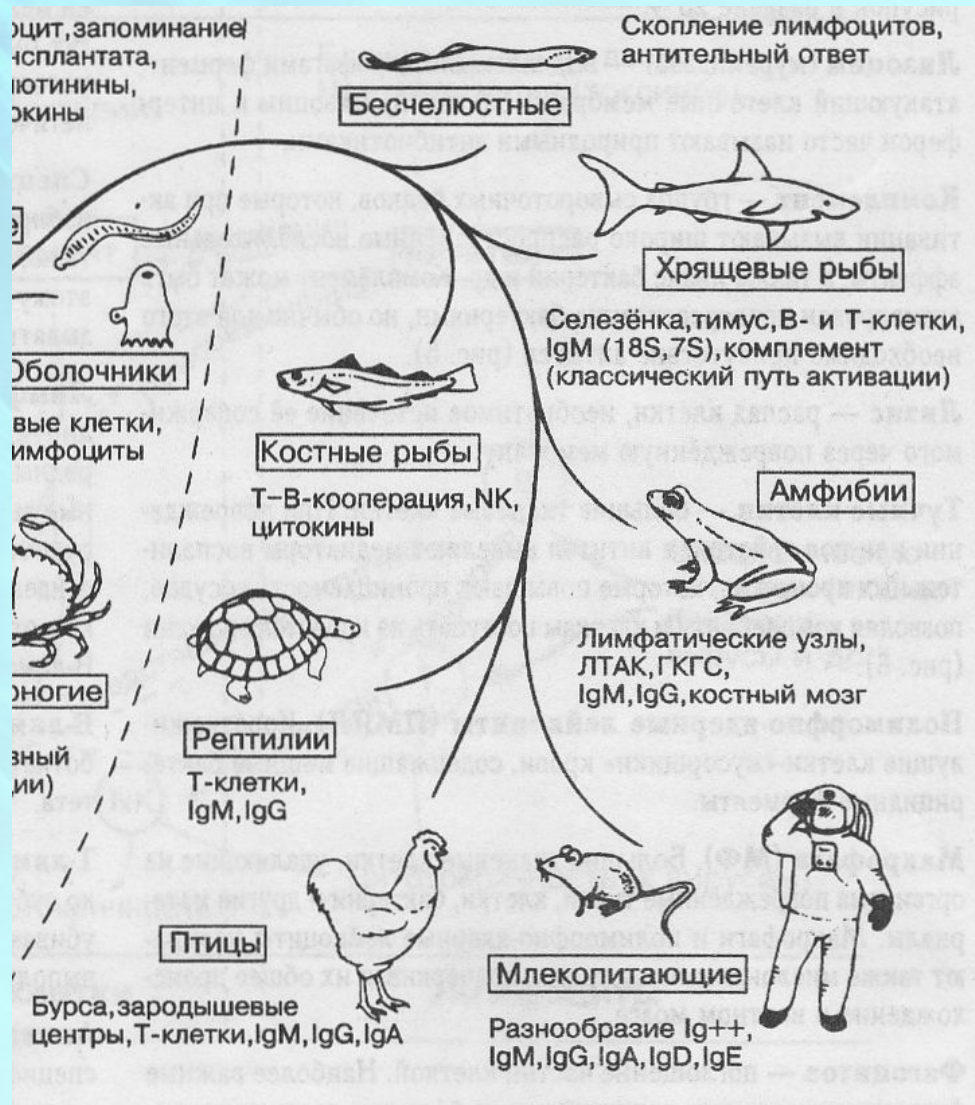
оцит,запоминание
исплантата,
лютинины,
окины

Скопление лимфоцитов,
антительный ответ

Бесчелюстные

е

Хрящевые рыбы

Оболочники

Селезёнка,тимус,В- и Т-клетки,
IgM (18S,7S),комплемент
(классический путь активации)

вые клетки,
имфоциты

Костные рыбы

Т-В-кооперация,NK,
цитокины

Амфибии

Лимфатические узлы,
ЛТАК,ГКГС,
IgM,IgG,костный мозг

ногие

вный
ии)

Рептилии

Т-клетки,
IgM,IgG

Птицы

Бурса,зародышевые
центры,Т-клетки,IgM,IgG,IgA

Млекопитающие

Разнообразие Ig++,
IgM,IgG,IgA,IgD,IgE